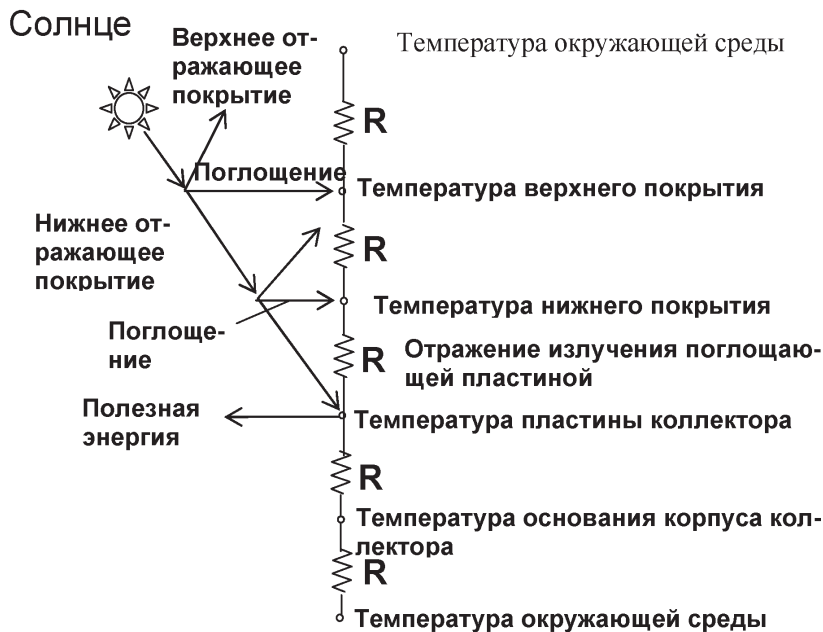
Солнце

Верхнее отражающее покрытие

Температура окружающей среды

R

Поглощение

Температура верхнего покрытия

Нижнее отражающее покрытие

R

Температура нижнего покрытия

Поглощение

R

Отражение излучения поглощающей пластиной

Полезная энергия

Температура пластины коллектора

R

Температура основания корпуса коллектора

R

Температура окружающей среды